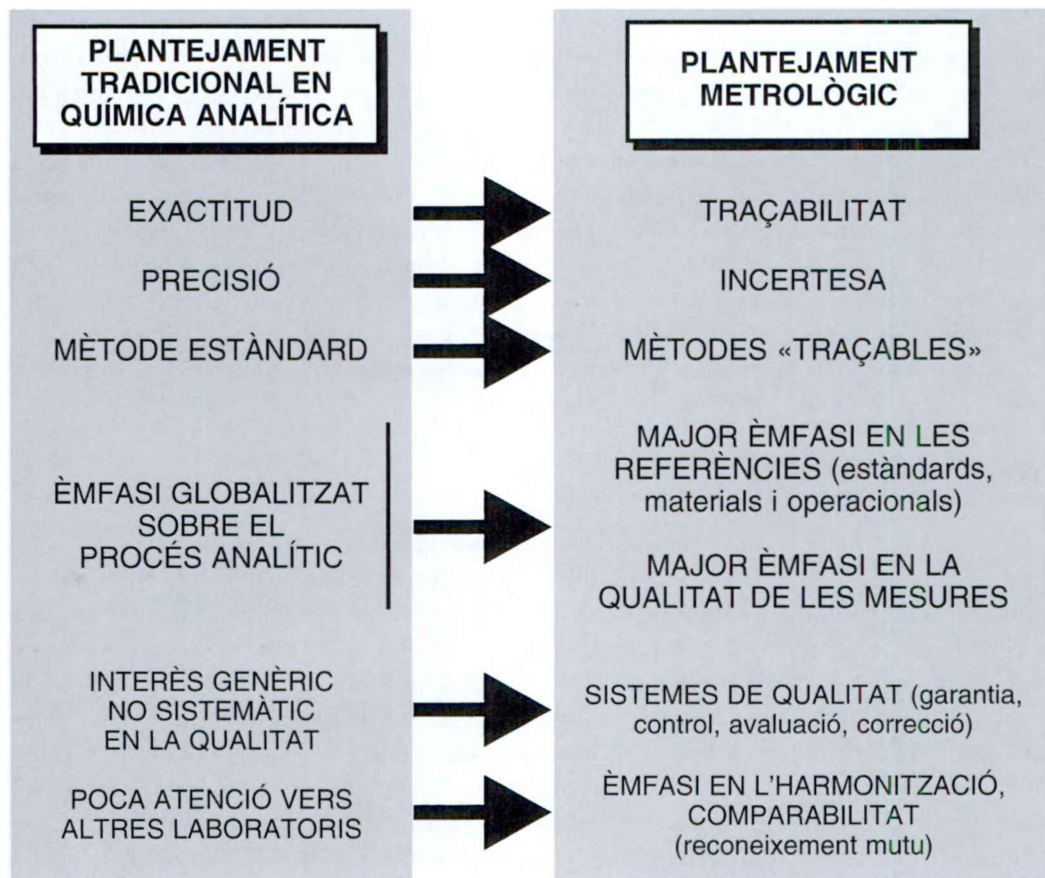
PLANTEJAMENT TRADICIONAL EN QUÍMICA ANALÍTICA

EXACTITUD

PRECISIÓ

MÈTODE ESTÀNDARD

ÈMFASI GLOBALITZAT SOBRE EL PROCÉS ANALÍTIC

INTERÈS GENÈRIC NO SISTEMÀTIC EN LA QUALITAT

POCA ATENCIÓ VERS ALTRES LABORATORIS

PLANTEJAMENT METROLÒGIC

TRAÇABILITAT

INCERTESA

MÈTODES «TRAÇABLES»

MAJOR ÈMFASI EN LES REFERÈNCIES (estàndards, materials i operacionals)

MAJOR ÈMFASI EN LA QUALITAT DE LES MESURES

SISTEMES DE QUALITAT (garantia, control, avaluació, correcció)

ÈMFASI EN L'HARMONITZACIÓ, COMPARABILITAT (reconeixement mutu)